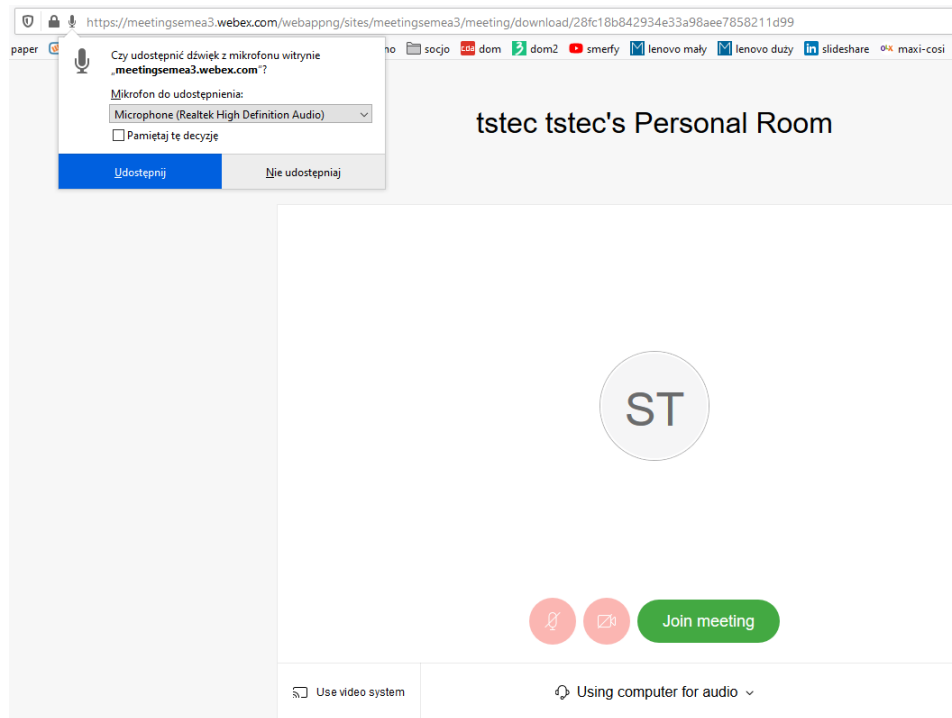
https://meetingsemea3.webex.com/webappng/sites/meetingsemea3/meeting/download/28fc18b842934e33a98aee7858211d99

paper | no | socjo | dom | dom2 | smerfy | lenovo mały | lenovo duży | slideshare | maxi-cosi

Czy udostępnić dźwięk z mikrofonu witrynie „meetingsemea3.webex.com"?

Mikrofon do udostępnienia:

Microphone (Realtek High Definition Audio)

Pamiętaj tę decyzję

Udostępnij

Nie udostępniaj

tstec tstec's Personal Room

ST

Join meeting

Use video system

Using computer for audio